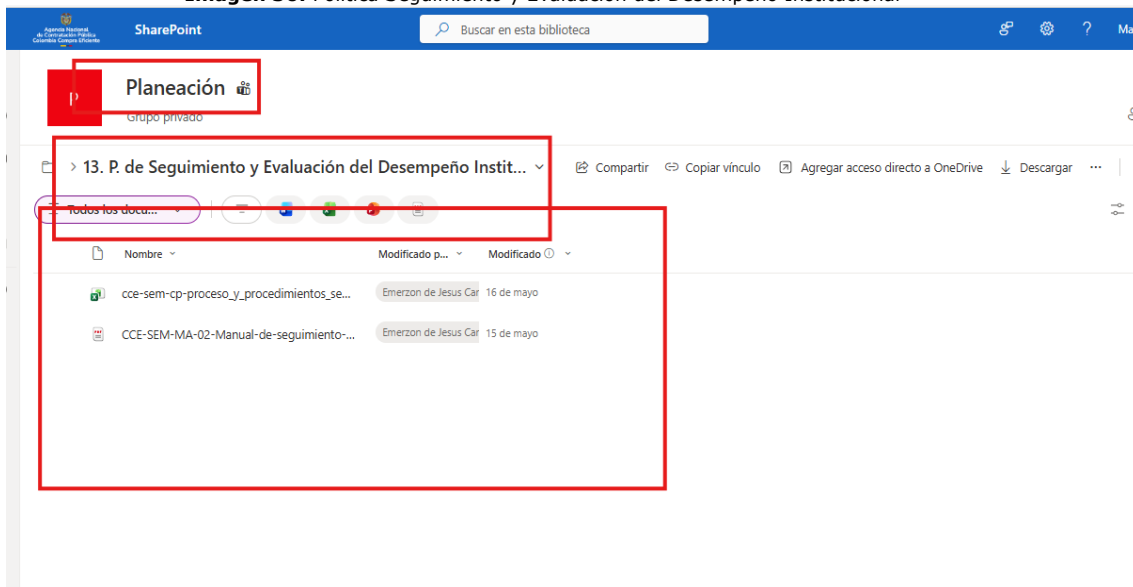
Imagen 38. Política Seguimiento y Evaluación del Desempeño Institucional

Agencia Nacional de Contratación Pública Colombia Compra Eficiente

SharePoint

Buscar en esta biblioteca

?

Ma

P

Planeación

Grupo privado

> 13. P. de Seguimiento y Evaluación del Desempeño Instit...

Compartir

Copiar vínculo

Agregar acceso directo a OneDrive

Descargar

...

Todos los docu...

| Nombre | Modificado p... | Modificado |
|---|---|---|
| cce-sem-cp-proceso_y_procedimientos_se... | Emerzon de Jesus Car | 16 de mayo |
| CCE-SEM-MA-02-Manual-de-seguimiento-... | Emerzon de Jesus Car | 15 de mayo |